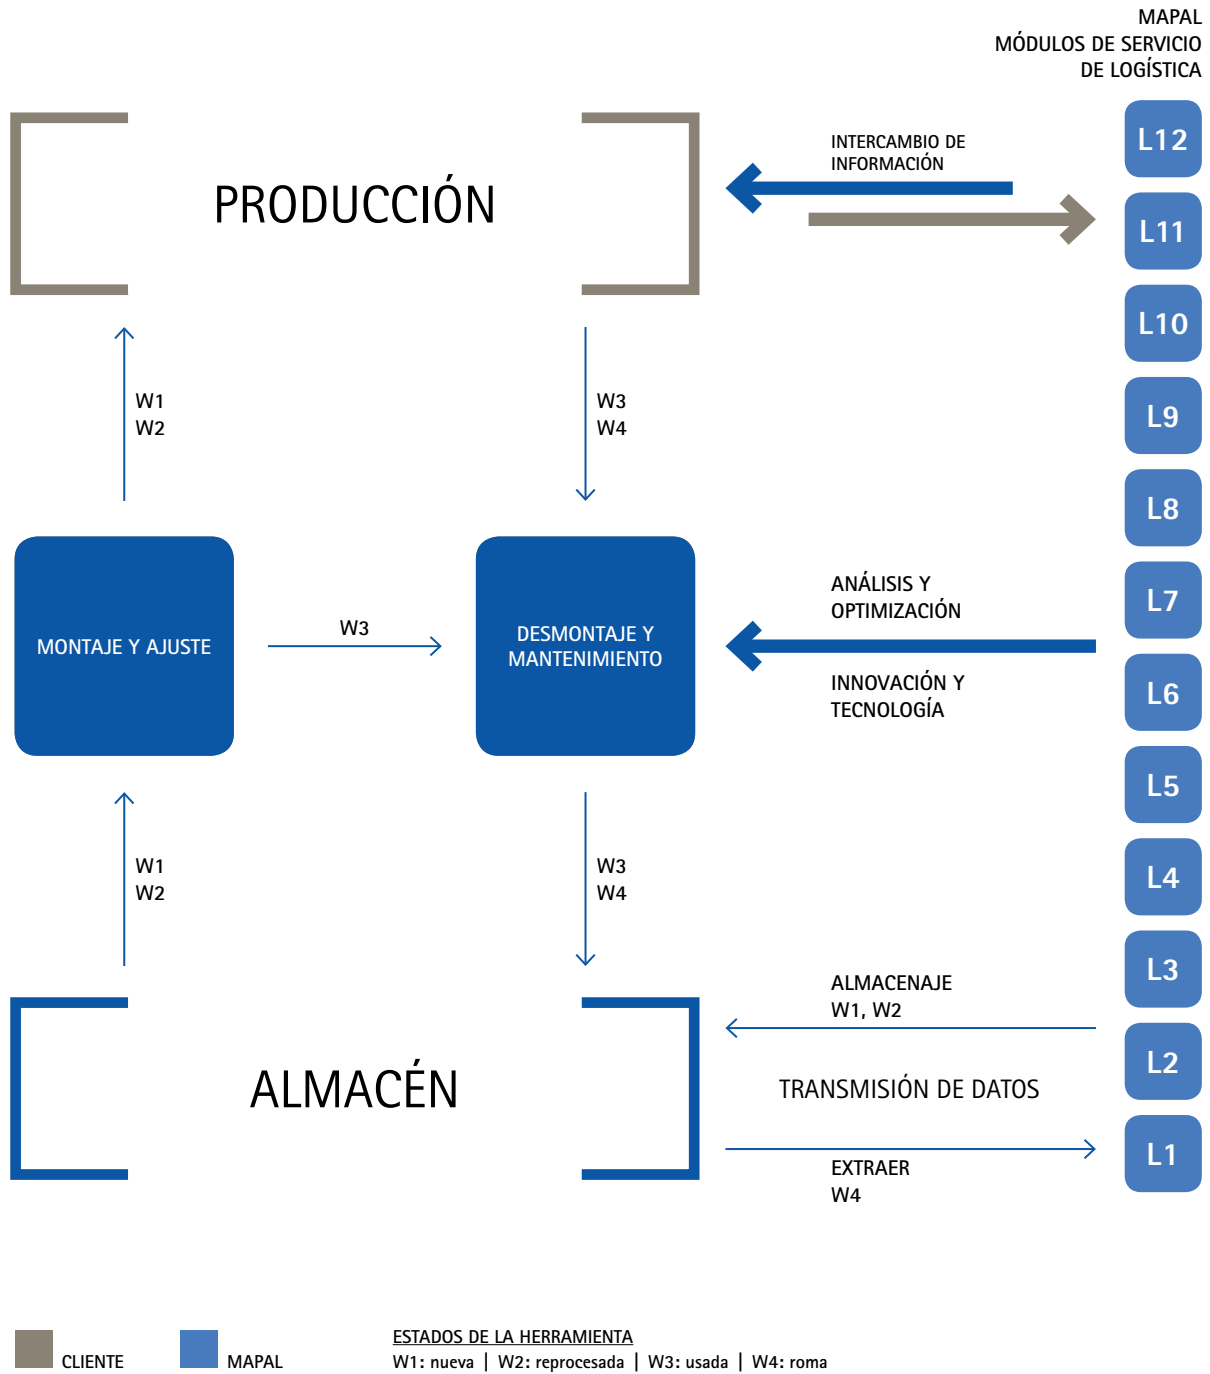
MAPAL
MÓDULOS DE SERVICIO DE LOGÍSTICA

L12
L11
L10
L9
L8
L7
L6
L5
L4
L3
L2
L1

PRODUCCIÓN

INTERCAMBIO DE INFORMACIÓN

W1
W2

W3
W4

MONTAJE Y AJUSTE

W3

DESMONTAJE Y MANTENIMIENTO

ANÁLISIS Y OPTIMIZACIÓN

INNOVACIÓN Y TECNOLOGÍA

W1
W2

W3
W4

ALMACÉN

ALMACENAJE
W1, W2

TRANSMISIÓN DE DATOS

EXTRAER
W4

CLIENTE

MAPAL

ESTADOS DE LA HERRAMIENTA
W1: nueva | W2: reprocesada | W3: usada | W4: roma